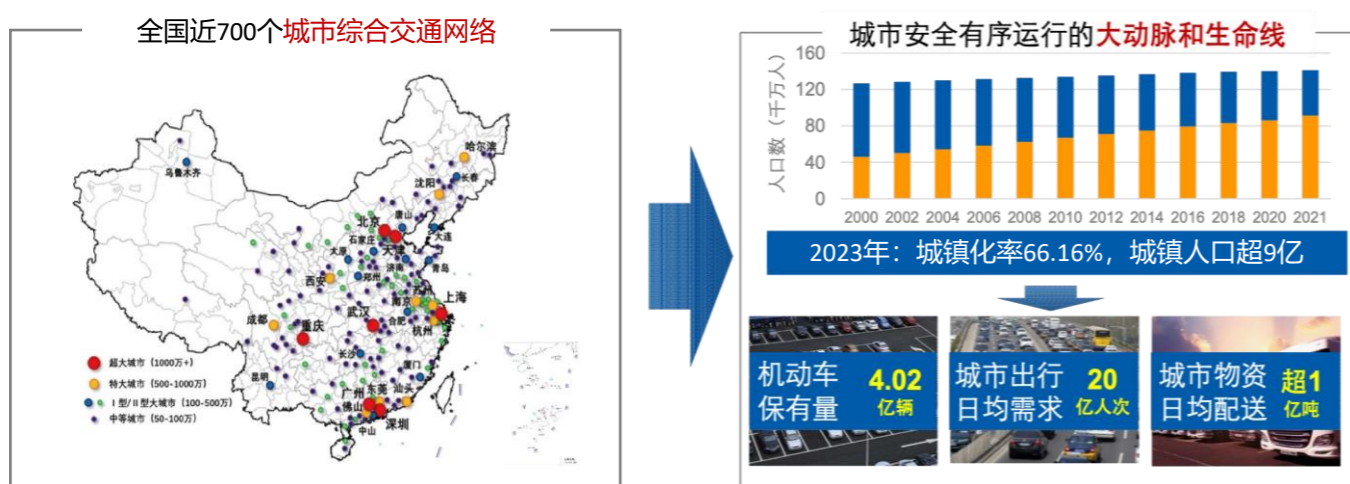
全国近700个城市综合交通网络

乌鲁木齐
哈尔滨
长春
沈阳
北京
唐山
天津
大连
石家庄
太原
济南
青岛
郑州
西安
南京
上海
合肥
杭州
武汉
成都
重庆
长沙
厦门
昆明
广州
东莞
汕头
佛山
深圳
中山

超大城市（1000万+）
特大城市（500-1000万）
I型/II型大城市（100-500万）
中等城市（50-100万）

城市安全有序运行的大动脉和生命线

人口数（千万人）
160
120
80
40
0
2000 2002 2004 2006 2008 2010 2012 2014 2016 2018 2020 2021

2023年：城镇化率66.16%，城镇人口超9亿

机动车保有量 4.02亿辆
城市出行日均需求 20亿人次
城市物资日均配送 超1亿吨